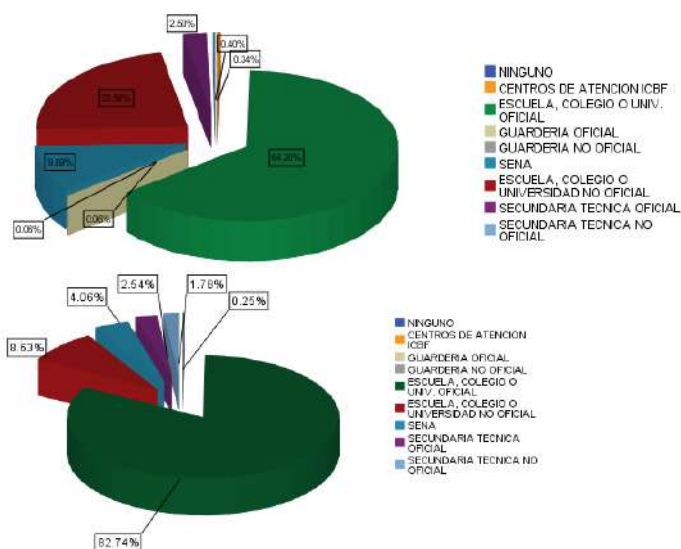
2.50%
0.40%
0.34%
23.50%
64.20%
9.89%
0.08%
0.06%

NINGUNO
CENTROS DE ATENCION ICBF
ESCUELA, COLEGIO O UNIV. OFICIAL
GUARDERIA OFICIAL
GUARDERIA NO OFICIAL
SENA
ESCUELA, COLEGIO O UNIVERSIDAD NO OFICIAL
SECUNDARIA TECNICA OFICIAL
SECUNDARIA TECNICA NO OFICIAL

4.06%
2.54%
1.78%
0.25%
8.63%
82.74%

NINGUNO
CENTROS DE ATENCION ICBF
GUARDERIA OFICIAL
GUARDERIA NO OFICIAL
ESCUELA, COLEGIO O UNIV. OFICIAL
ESCUELA, COLEGIO O UNIVERSIDAD NO OFICIAL
SENA
SECUNDARIA TECNICA OFICIAL
SECUNDARIA TECNICA NO OFICIAL